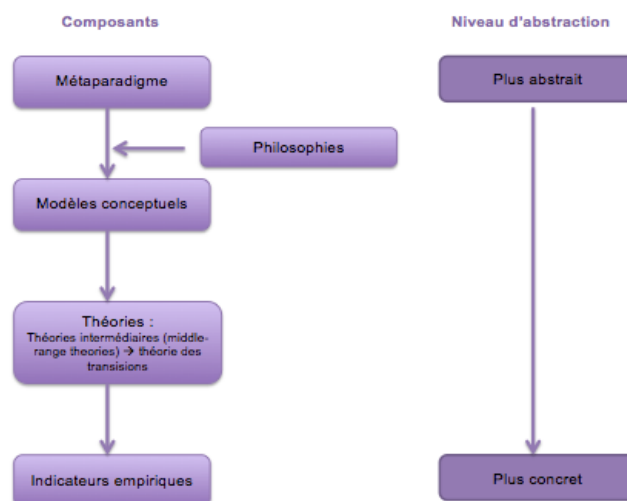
Composants

Niveau d'abstraction

Métaparadigme

Plus abstrait

Philosophies

Modèles conceptuels

Théories :
Théories intermédiaires (middle-range theories) → théorie des transisions

Indicateurs empiriques

Plus concret